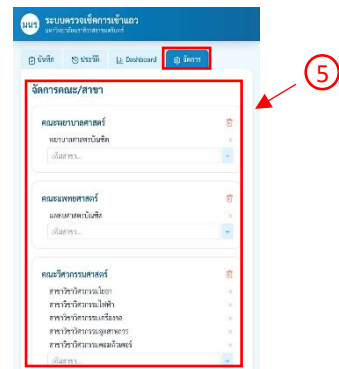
มนร ระบบตรวจเช็คการเข้าแถว
มหาวิทยาลัยนราธิวาสราชนครินทร์

เช็คชื่อ ประวัติ Dashboard จัดการ

⑤

จัดการคณะ/สาขา

คณะพยาบาลศาสตร์
พยาบาลศาสตรบัณฑิต
เพิ่มสาขา...

คณะแพทยศาสตร์
แพทยศาสตรบัณฑิต
เพิ่มสาขา...

คณะวิศวกรรมศาสตร์
สาขาวิชาวิศวกรรมโยธา
สาขาวิชาวิศวกรรมไฟฟ้า
สาขาวิชาวิศวกรรมเครื่องกล
สาขาวิชาวิศวกรรมอุตสาหการ
สาขาวิชาวิศวกรรมคอมพิวเตอร์
เพิ่มสาขา...